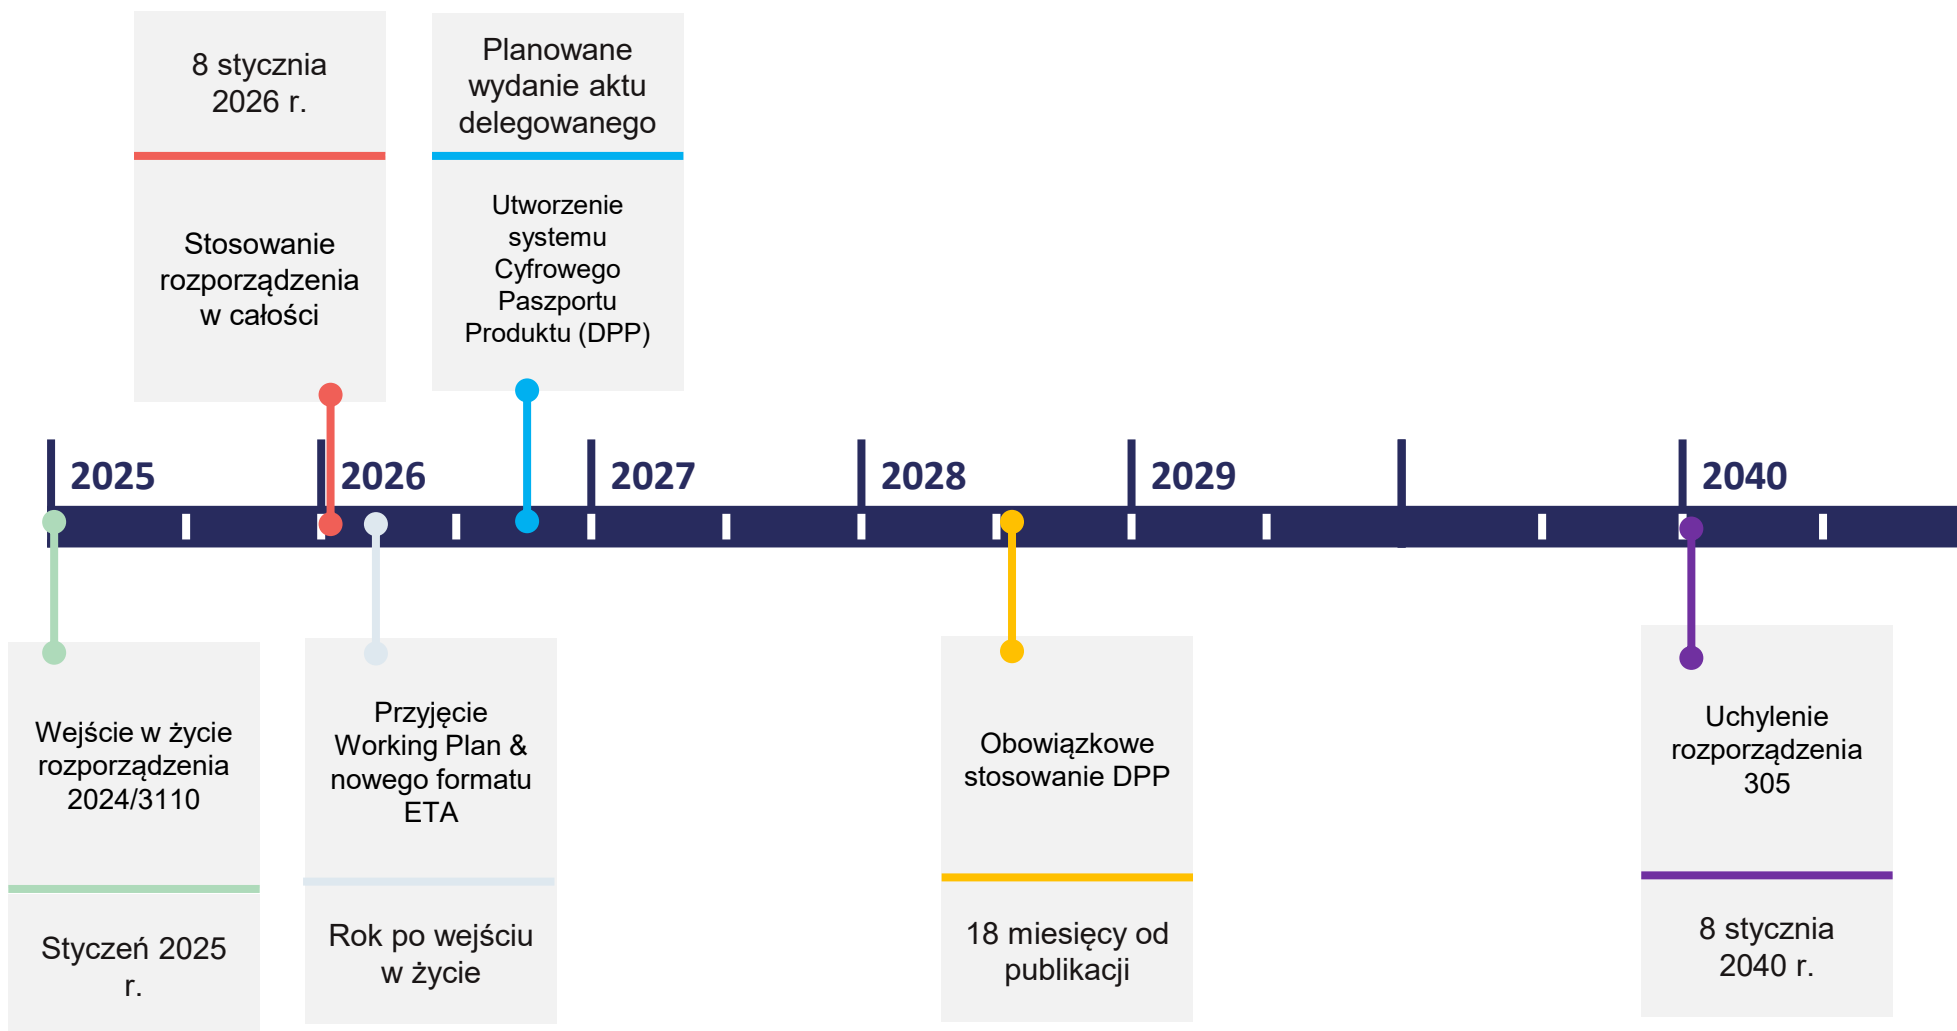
8 stycznia 2026 r.

Stosowanie rozporządzenia w całości

Planowane wydanie aktu delegowanego

Utworzenie systemu Cyfrowego Paszportu Produktu (DPP)

2025

2026

2027

2028

2029

2040

Wejście w życie rozporządzenia 2024/3110

Styczeń 2025 r.

Przyjęcie Working Plan & nowego formatu ETA

Rok po wejściu w życie

Obowiązkowe stosowanie DPP

18 miesięcy od publikacji

Uchylenie rozporządzenia 305

8 stycznia 2040 r.